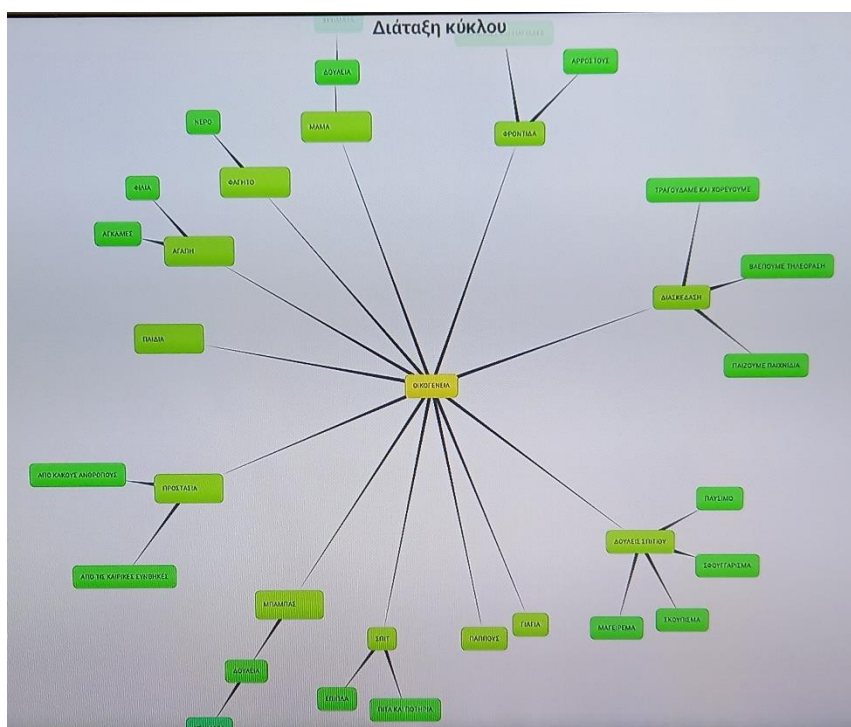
Διάταξη κύκλου

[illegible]

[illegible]

ΔΟΥΛΕΙΑ

ΜΑΜΑ

ΑΡΡΩΣΤΟΥΣ

ΦΡΟΝΤΙΔΑ

ΝΕΡΟ

ΦΑΓΗΤΟ

ΦΙΛΙΑ

ΑΓΚΑΛΙΕΣ

ΑΓΑΠΗ

ΤΡΑΓΟΥΔΑΜΕ ΚΑΙ ΧΟΡΕΥΟΥΜΕ

ΒΛΕΠΟΥΜΕ ΤΗΛΕΟΡΑΣΗ

ΔΙΑΣΚΕΔΑΣΗ

ΠΑΙΔΙΑ

ΠΑΙΖΟΥΜΕ ΠΑΙΧΝΙΔΙΑ

ΟΙΚΟΓΕΝΕΙΑ

ΑΠΟ ΚΑΚΟΥΣ ΑΝΘΡΩΠΟΥΣ

ΠΡΟΣΤΑΣΙΑ

ΑΠΟ ΤΙΣ ΚΑΙΡΙΚΕΣ ΣΥΝΘΗΚΕΣ

ΠΛΥΣΙΜΟ

ΔΟΥΛΕΙΕΣ ΣΠΙΤΙΟΥ

ΣΦΟΥΓΓΑΡΙΣΜΑ

ΣΚΟΥΠΙΣΜΑ

ΜΑΓΕΙΡΕΜΑ

ΜΠΑΜΠΑΣ

ΓΙΑΓΙΑ

ΠΑΠΠΟΥΣ

ΣΠΙΤΙ

ΔΟΥΛΕΙΑ

ΕΠΙΠΛΑ

ΦΑΙ ΚΑΙ ΠΟΤΗΡΙΑ

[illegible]